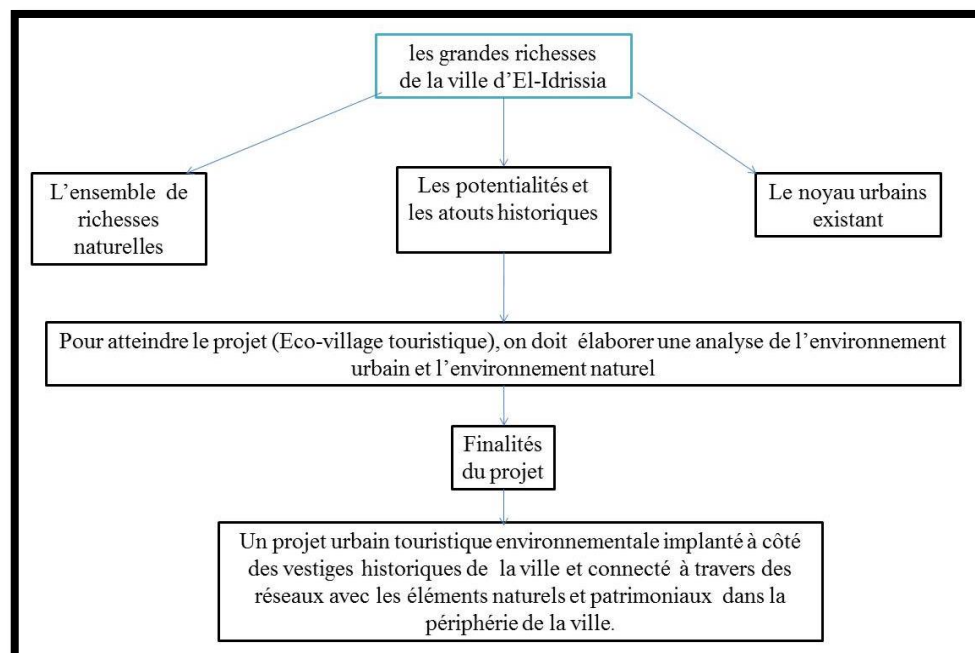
les grandes richesses de la ville d'El-Idrissia

L'ensemble de richesses naturelles

Les potentialités et les atouts historiques

Le noyau urbains existant

Pour atteindre le projet (Eco-village touristique), on doit élaborer une analyse de l'environnement urbain et l'environnement naturel

Finalités du projet

Un projet urbain touristique environnementale implanté à côté des vestiges historiques de la ville et connecté à travers des réseaux avec les éléments naturels et patrimoniaux dans la périphérie de la ville.